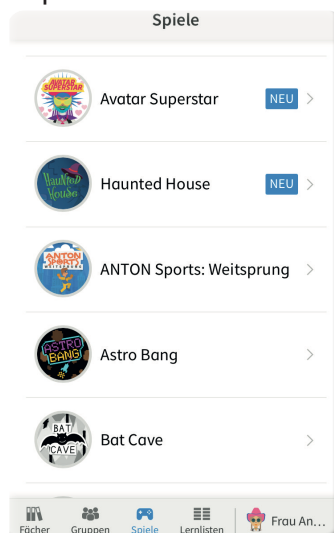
Spiele

AVATAR SUPERSTAR
Avatar Superstar
NEU >

Haunted House
Haunted House
NEU >

ANTON SPORTS WEITSPRUNG
ANTON Sports: Weitsprung
>

ASTRO BANG
Astro Bang
>

BAT CAVE
Bat Cave
>

Fächer
Gruppen
Spiele
Lernlisten
Frau An...